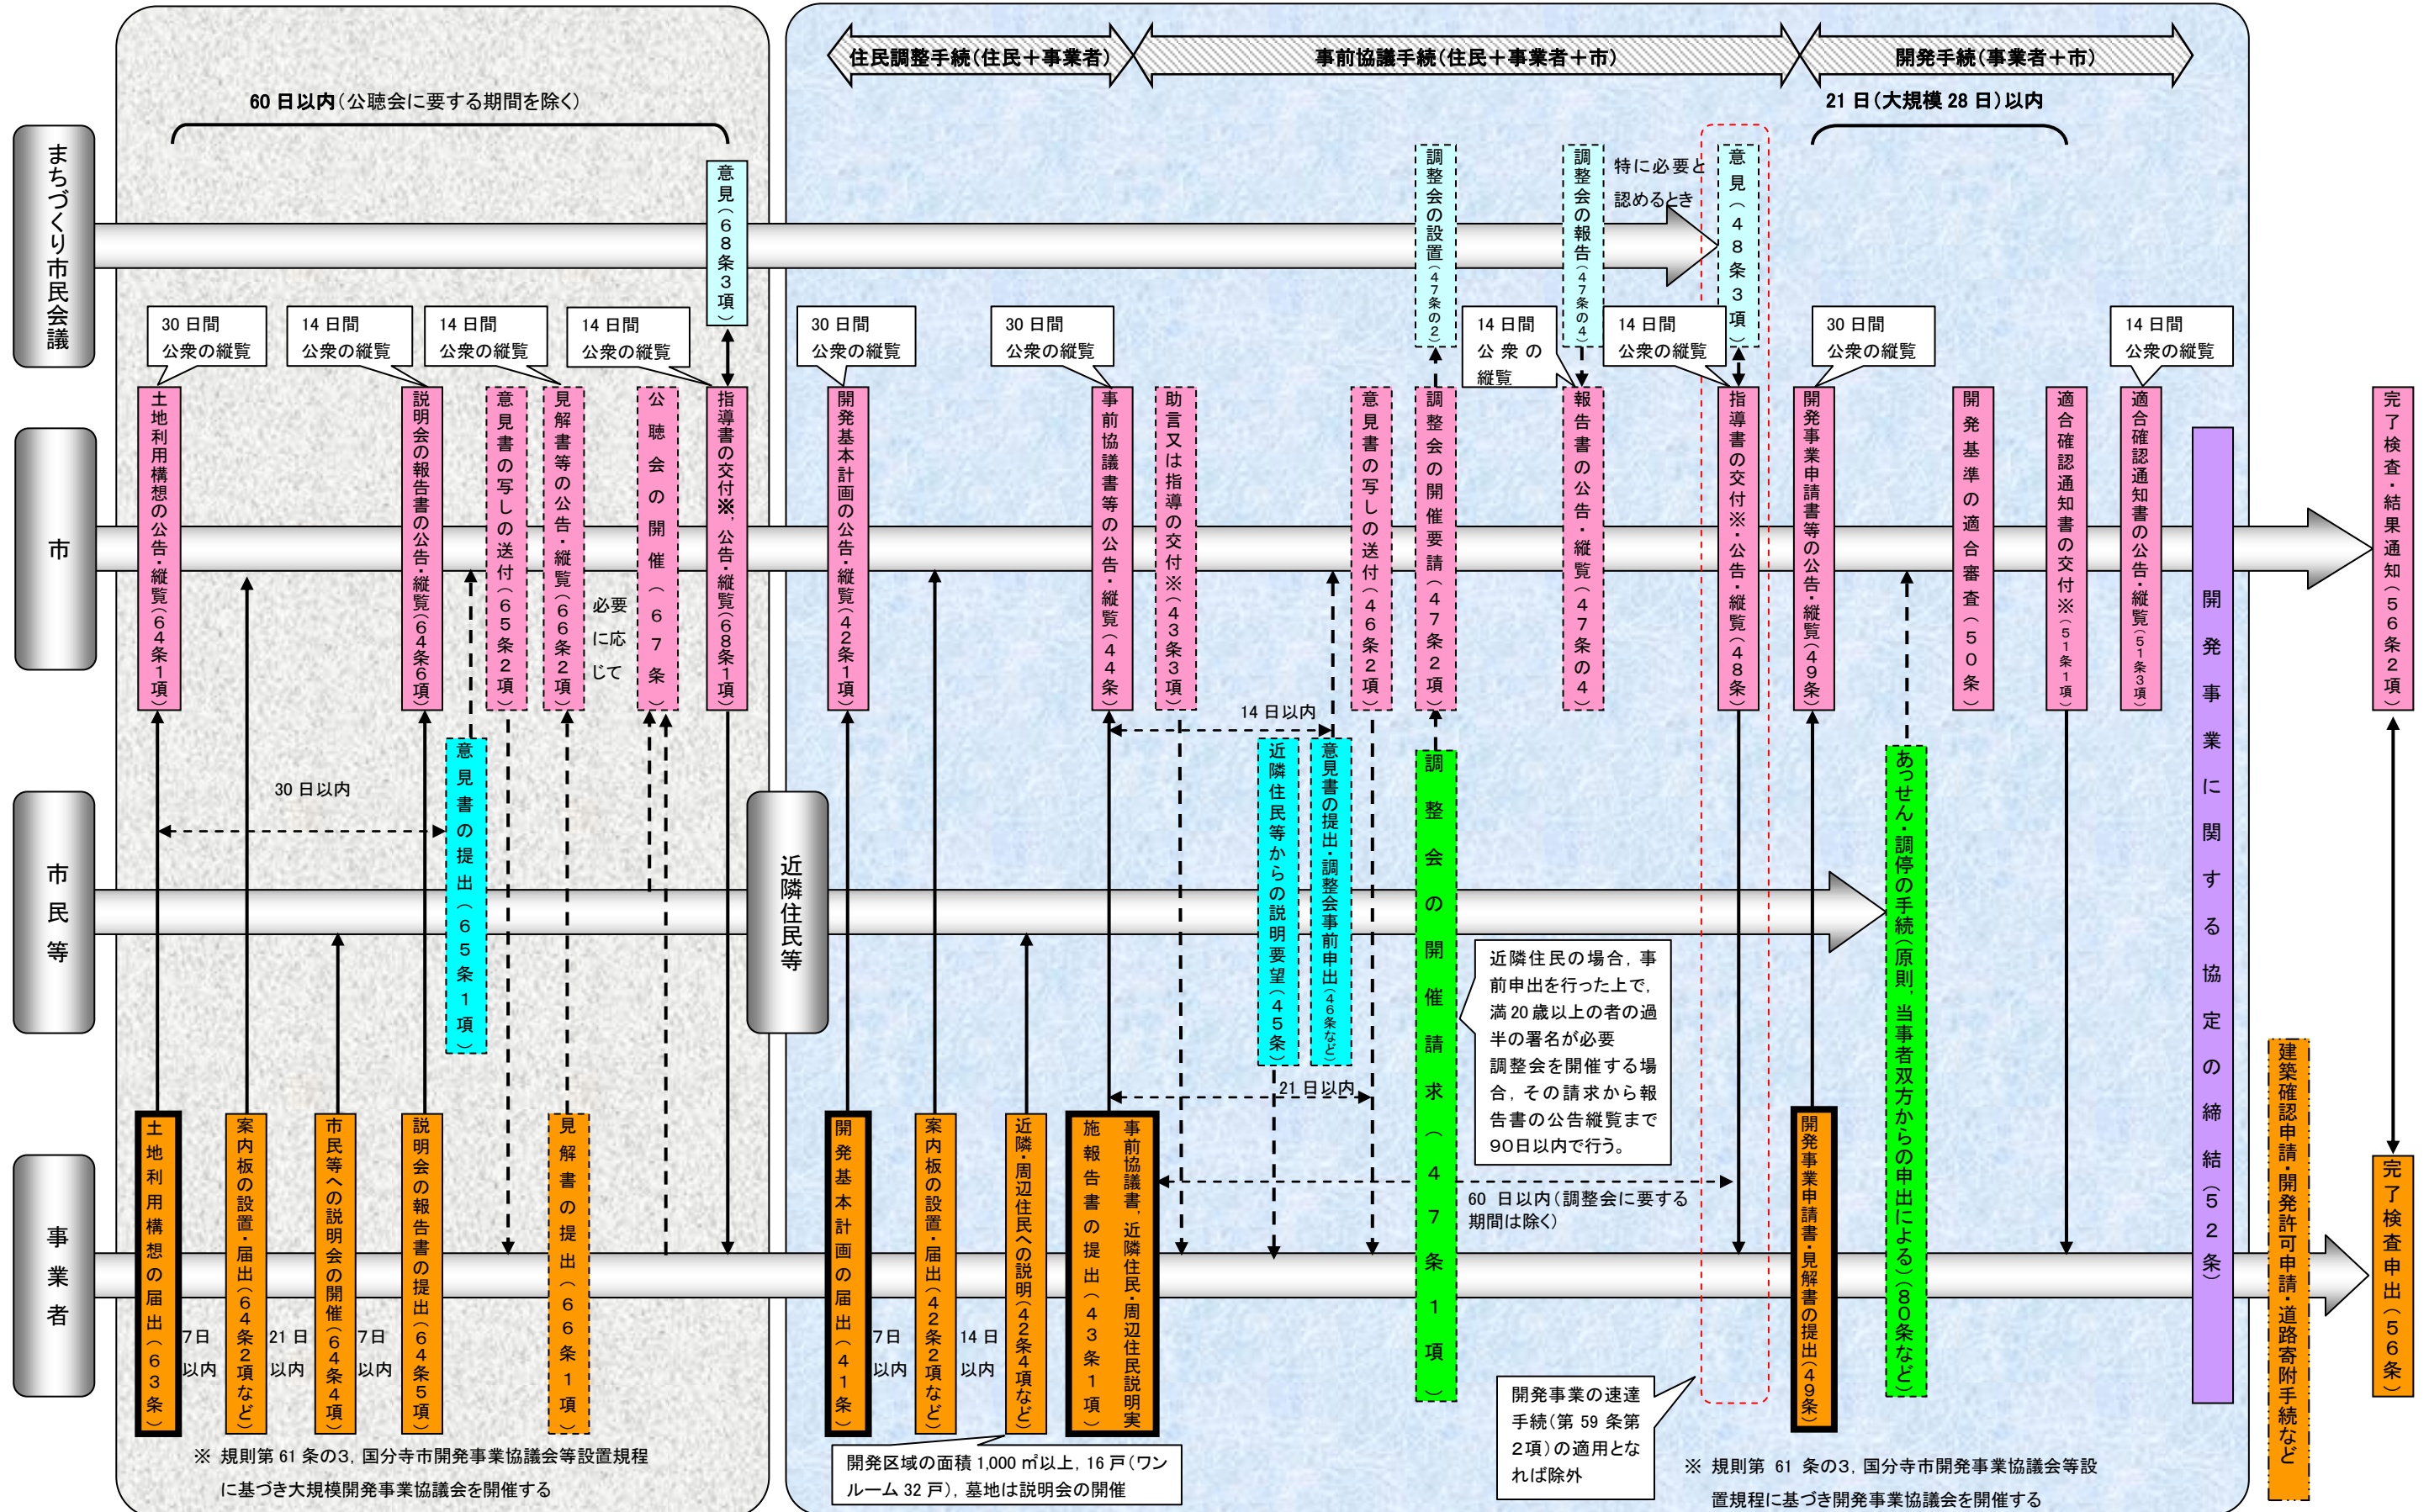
住民調整手続(住民＋事業者)
事前協議手続(住民＋事業者＋市)
開発手続(事業者＋市)

60 日以内(公聴会に要する期間を除く)

21 日(大規模 28 日)以内

まちづくり市民会議

市

市民等

事業者

近隣住民等

意見(68条3項)

調整会の設置(47条の2)

調整会の報告(47条の4)

特に必要と認めるとき

意見(48条3項)

30 日間 公衆の縦覧
14 日間 公衆の縦覧
14 日間 公衆の縦覧
14 日間 公衆の縦覧
30 日間 公衆の縦覧
30 日間 公衆の縦覧
14 日間 公衆の縦覧
14 日間 公衆の縦覧
30 日間 公衆の縦覧
14 日間 公衆の縦覧

土地利用構想の公告・縦覧(64条1項)
説明会の報告書の公告・縦覧(64条6項)
意見書の写しの送付(65条2項)
見解書等の公告・縦覧(66条2項)
公聴会の開催(67条)
必要に応じて
指導書の交付※,公告・縦覧(68条1項)
開発基本計画の公告・縦覧(42条1項)
事前協議書等の公告・縦覧(44条)
助言又は指導の交付※(43条3項)
意見書の写しの送付(46条2項)
調整会の開催要請(47条2項)
報告書の公告・縦覧(47条の4)
指導書の交付※・公告・縦覧(48条)
開発事業申請書等の公告・縦覧(49条)
開発基準の適合審査(50条)
適合確認通知書の交付※(51条1項)
適合確認通知書の公告・縦覧(51条3項)
完了検査・結果通知(56条2項)

開発事業に関する協定の締結(52条)

30 日以内
意見書の提出(65条1項)

14 日以内
近隣住民等からの説明要望(45条)
意見書の提出・調整会事前申出(46条など)
調整会の開催請求(47条1項)
21 日以内

あっせん・調停の手続(原則,当事者双方からの申出による)(80条など)

近隣住民の場合,事前申出を行った上で,満 20 歳以上の者の過半の署名が必要
調整会を開催する場合,その請求から報告書の公告縦覧まで90日以内で行う。

60 日以内(調整会に要する期間は除く)

土地利用構想の届出(63条)
7日以内
案内板の設置・届出(64条2項など)
21 日以内
市民等への説明会の開催(64条4項)
7日以内
説明会の報告書の提出(64条5項)
見解書の提出(66条1項)
開発基本計画の届出(41条)
7日以内
案内板の設置・届出(42条2項など)
14 日以内
近隣・周辺住民への説明(42条4項など)
事前協議書,近隣住民・周辺住民説明実施報告書の提出(43条1項)
開発事業申請書・見解書の提出(49条)
完了検査申出(56条)

建築確認申請・開発許可申請・道路寄附手続など

※ 規則第 61 条の3,国分寺市開発事業協議会等設置規程に基づき大規模開発事業協議会を開催する

開発区域の面積 1,000 ㎡以上,16 戸(ワンルーム 32 戸),墓地は説明会の開催

開発事業の速達手続(第 59 条第2項)の適用となれば除外

※ 規則第 61 条の3,国分寺市開発事業協議会等設置規程に基づき開発事業協議会を開催する